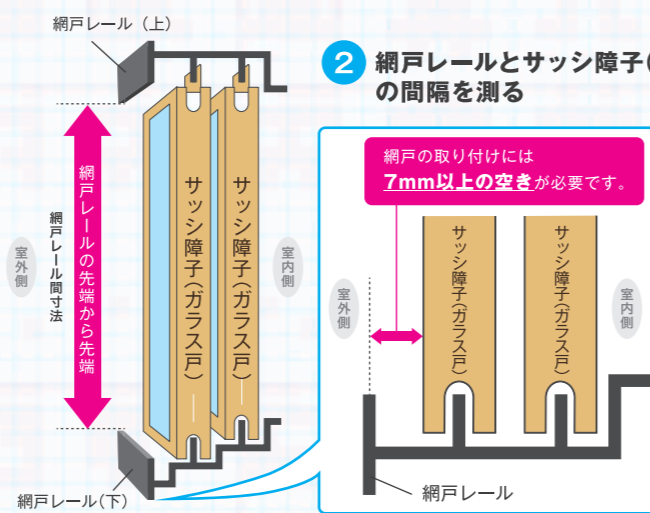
網戸レール（上）

2 網戸レールとサッシ障子(
の間隔を測る

網戸の取り付けには
7mm以上の空きが必要です。

網戸レールの先端から先端

網戸レール間寸法

室外側

サッシ障子(ガラス戸)

サッシ障子(ガラス戸)

室内側

室外側

サッシ障子(ガラス戸)

サッシ障子(ガラス戸)

室内側

網戸レール(下)

網戸レール